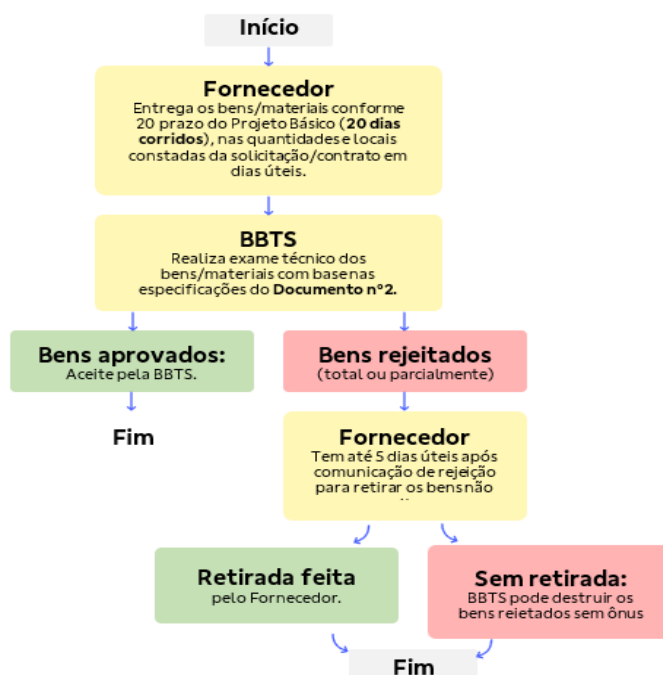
Início

Fornecedor
Entrega os bens/materiais conforme 20 prazo do Projeto Básico (**20 dias corridos**), nas quantidades e locais constadas da solicitação/contrato em dias úteis.

BBTS
Realiza exame técnico dos bens/materiais com base nas especificações do **Documento nº2.**

Bens aprovados:
Aceite pela BBTS.

Fim

Bens rejeitados
(total ou parcialmente)

Fornecedor
Tem até 5 dias úteis após comunicação de rejeição para retirar os bens não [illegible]

Retirada feita
pelo Fornecedor.

Sem retirada:
BBTS pode destruir os bens rejeitados sem ônus

Fim